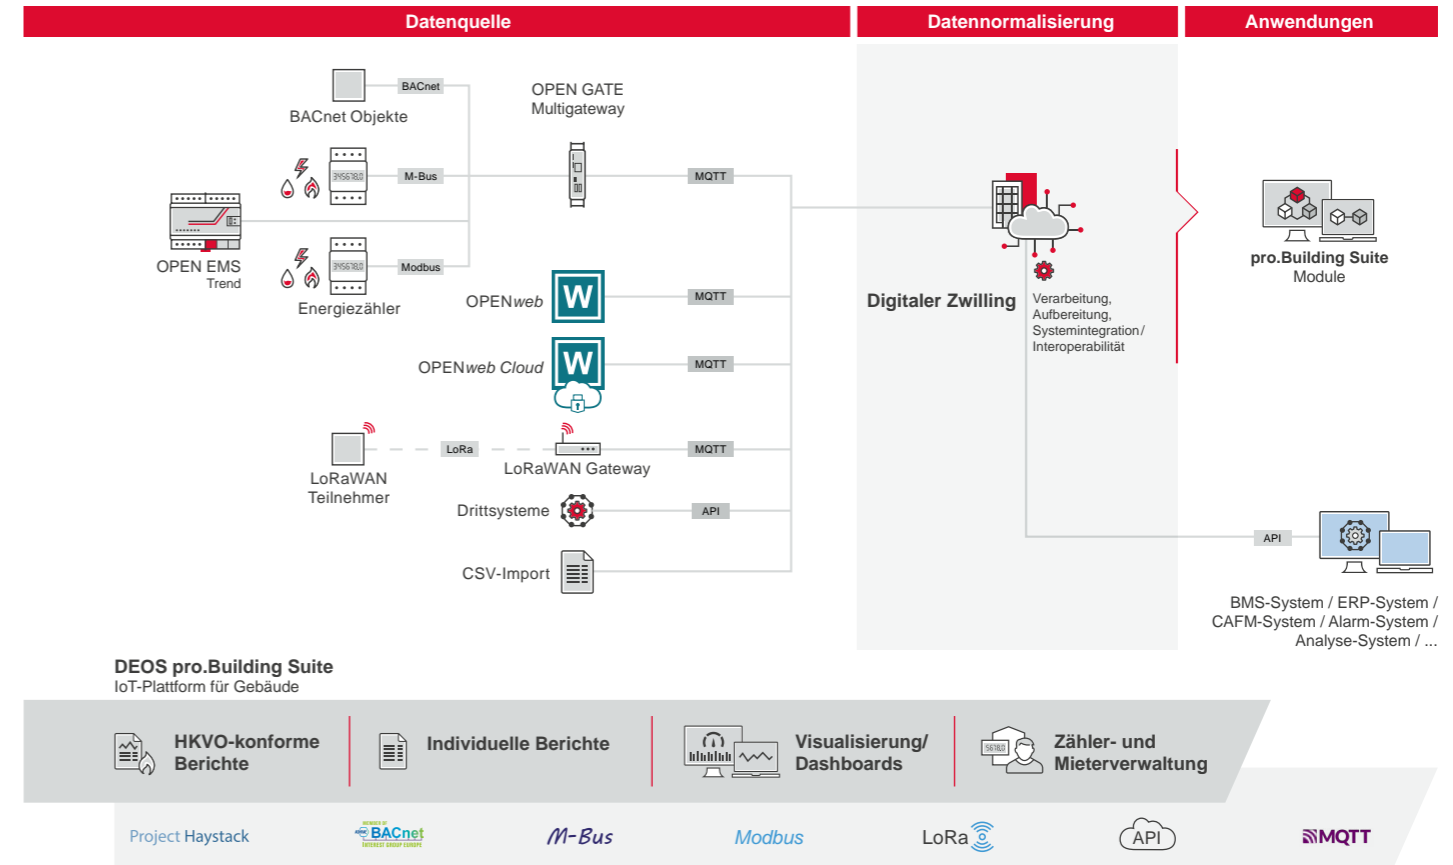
Datenquelle

Datennormalisierung

Anwendungen

BACnet

BACnet Objekte

OPEN GATE
Multigateway

M-Bus

MQTT

OPEN EMS
Trend

Modbus

Energiezähler

OPENweb

MQTT

OPENweb Cloud

MQTT

LoRaWAN
Teilnehmer

LoRa

LoRaWAN Gateway

MQTT

Drittsysteme

API

CSV-Import

Digitaler Zwilling

Verarbeitung,
Aufbereitung,
Systemintegration/
Interoperabilität

pro.Building Suite
Module

API

BMS-System / ERP-System /
CAFM-System / Alarm-System /
Analyse-System / ...

DEOS pro.Building Suite
IoT-Plattform für Gebäude

HKVO-konforme
Berichte

Individuelle Berichte

Visualisierung/
Dashboards

Zähler- und
Mieterverwaltung

Project Haystack

BACnet

M-Bus

Modbus

LoRa

API

MQTT